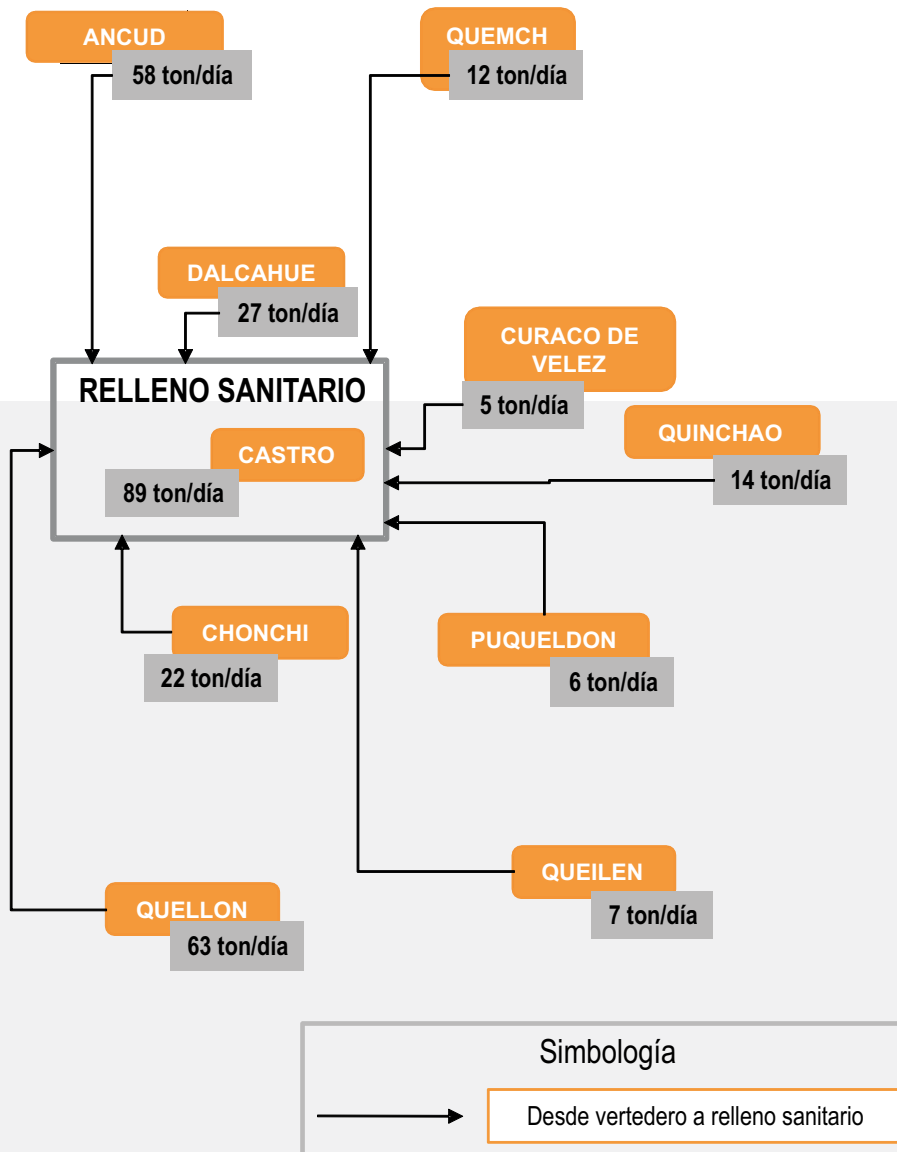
ANCUD
58 ton/día

QUEMCH
12 ton/día

DALCAHUE
27 ton/día

CURACO DE VELEZ
5 ton/día

RELLENO SANITARIO

CASTRO
89 ton/día

QUINCHAO
14 ton/día

CHONCHI
22 ton/día

PUQUELDON
6 ton/día

QUEILEN
7 ton/día

QUELLON
63 ton/día

Simbología

Desde vertedero a relleno sanitario